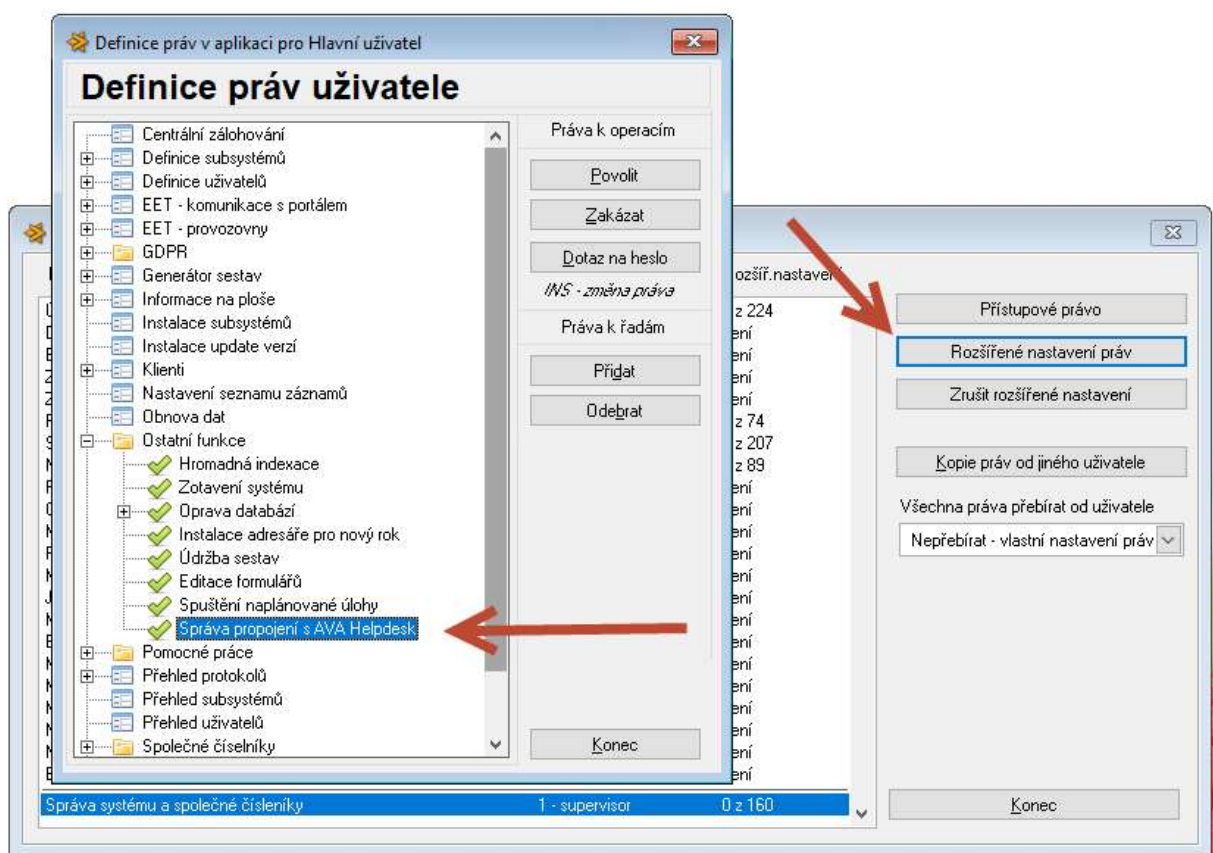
Definice práv v aplikaci pro Hlavní uživatel

Definice práv uživatele

Centrální zálohování
Definice subsystémů
Definice uživatelů
EET - komunikace s portálem
EET - provozovny
GDPR
Generátor sestav
Informace na ploše
Instalace subsystémů
Instalace update verzí
Klienti
Nastavení seznamu záznamů
Obnova dat
Ostatní funkce
Hromadná indexace
Zotavení systému
Oprava databází
Instalace adresáře pro nový rok
Údržba sestav
Editace formulářů
Spuštění naplánované úlohy
Správa propojení s AVA Helpdesk
Pomocné práce
Přehled protokolů
Přehled subsystémů
Přehled uživatelů
Společné číselníky

Práva k operacím
Povolit
Zakázat
Dotaz na heslo
INS - změna práva
Práva k řadám
Přidat
Odebrat
Konec

ozšíř.nastavení
z 224
ení
ení
ení
ení
z 74
z 207
z 89
ení
ení
ení
ení
ení
ení
ení
ení
ení
ení
ení
ení
ení
ení

Přístupové právo
Rozšířené nastavení práv
Zrušit rozšířené nastavení
Kopie práv od jiného uživatele
Všechna práva přebírat od uživatele
Nepřebírat - vlastní nastavení práv

Správa systému a společné číselníky 1 - supervisor 0 z 160
Konec